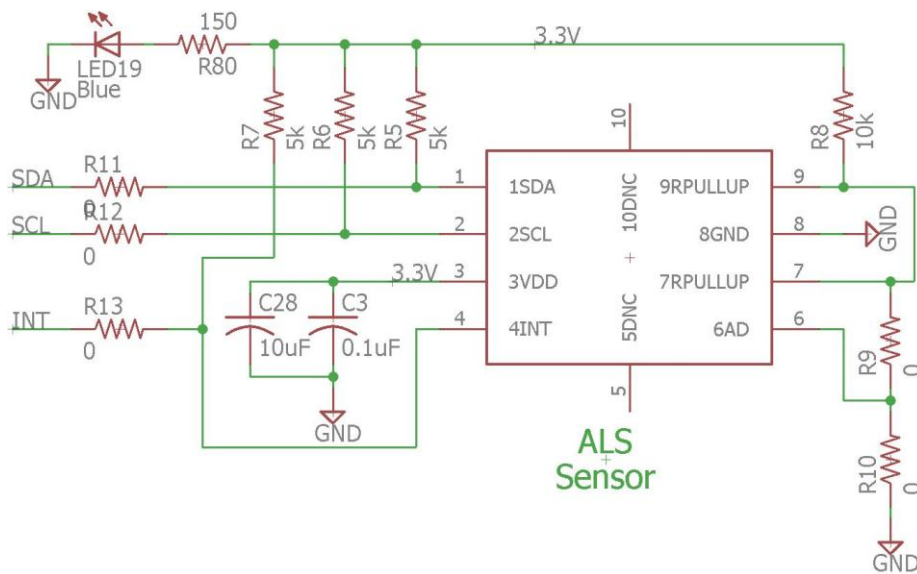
150
LED19
Blue
R80
GND
3.3V
R7
5k
R6
5k
R5
5k
R8
10k
SDA
R11
0
SCL
R12
0
INT
R13
0
10
1
1SDA
10DNC
9RPULLUP
9
2
2SCL
8GND
8
GND
3.3V
3
3VDD
7RPULLUP
7
C28
C3
10uF
0.1uF
4
4INT
5DNC
6AD
6
R9
0
5
GND
ALS
Sensor
R10
0
GND